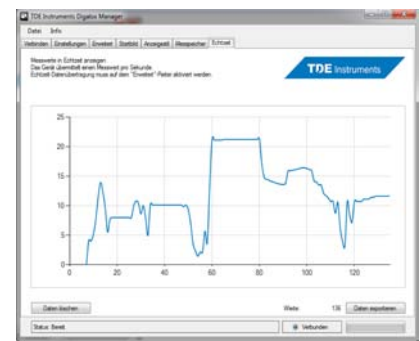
TDE Instruments Digalox Manager

Datei Info

Verbinden | Einstellungen | Erweitert | Startbild | Anzeigebild | Messspeicher | Echtzeit

Messwerte in Echtzeit anzeigen.
Das Gerät übermittelt einen Messwert pro Sekunde.
Echtzeit Datenübertragung muss auf den "Erweitert" Reiter aktiviert werden.

TDE Instruments

25
20
15
10
5
0
0 20 40 60 80 100 120

Daten löschen

Werte: 136 Daten exportieren

Status: Bereit.

Verbunden